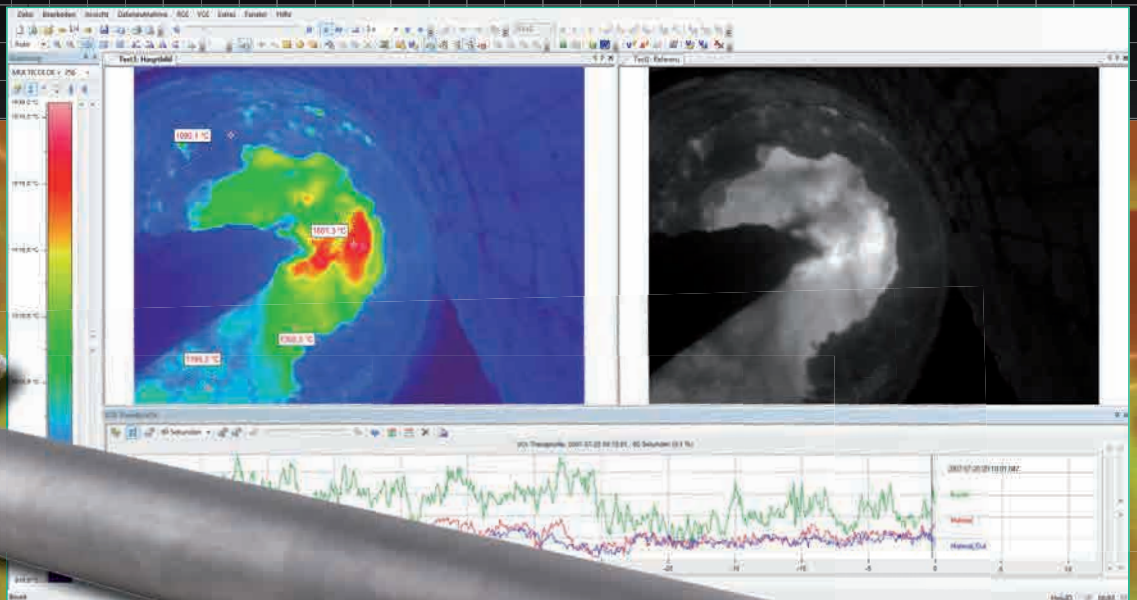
Datei Bearbeiten Ansicht Datenaufnahme ROI VOI Extras Fenster Hilfe

Test1: Hauptbild

Test2: Referenz

1090.1 °C

1601.3 °C

1368.5 °C

1166.2 °C

VOI-Trendprofile

60 Sekunden

-25

-20

-15

-10

-5

0

5

10

Bereit